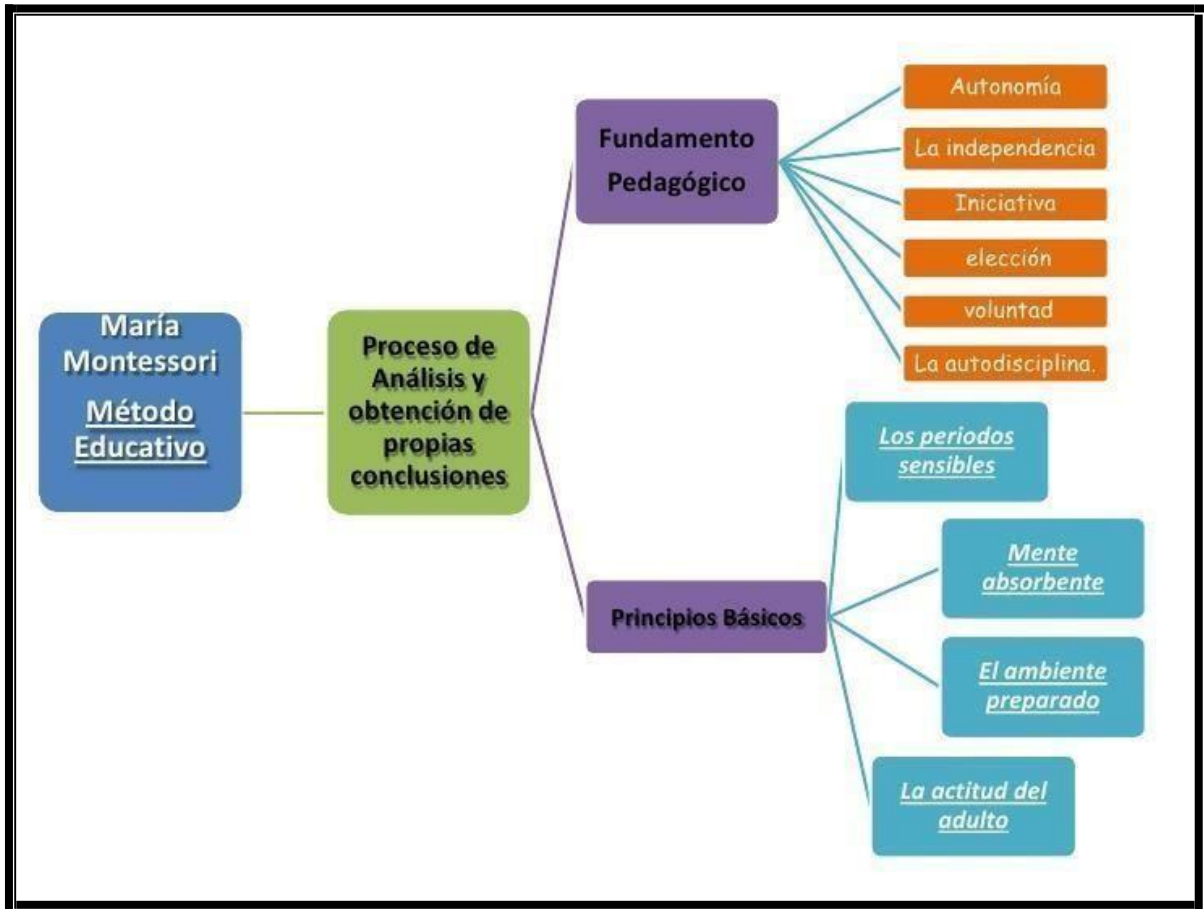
María Montessori
Método Educativo

Proceso de Análisis y obtención de propias conclusiones

Fundamento Pedagógico

Autonomía

La independencia

Iniciativa

elección

voluntad

La autodisciplina.

Principios Básicos

Los periodos sensibles

Mente absorbente

El ambiente preparado

La actitud del adulto